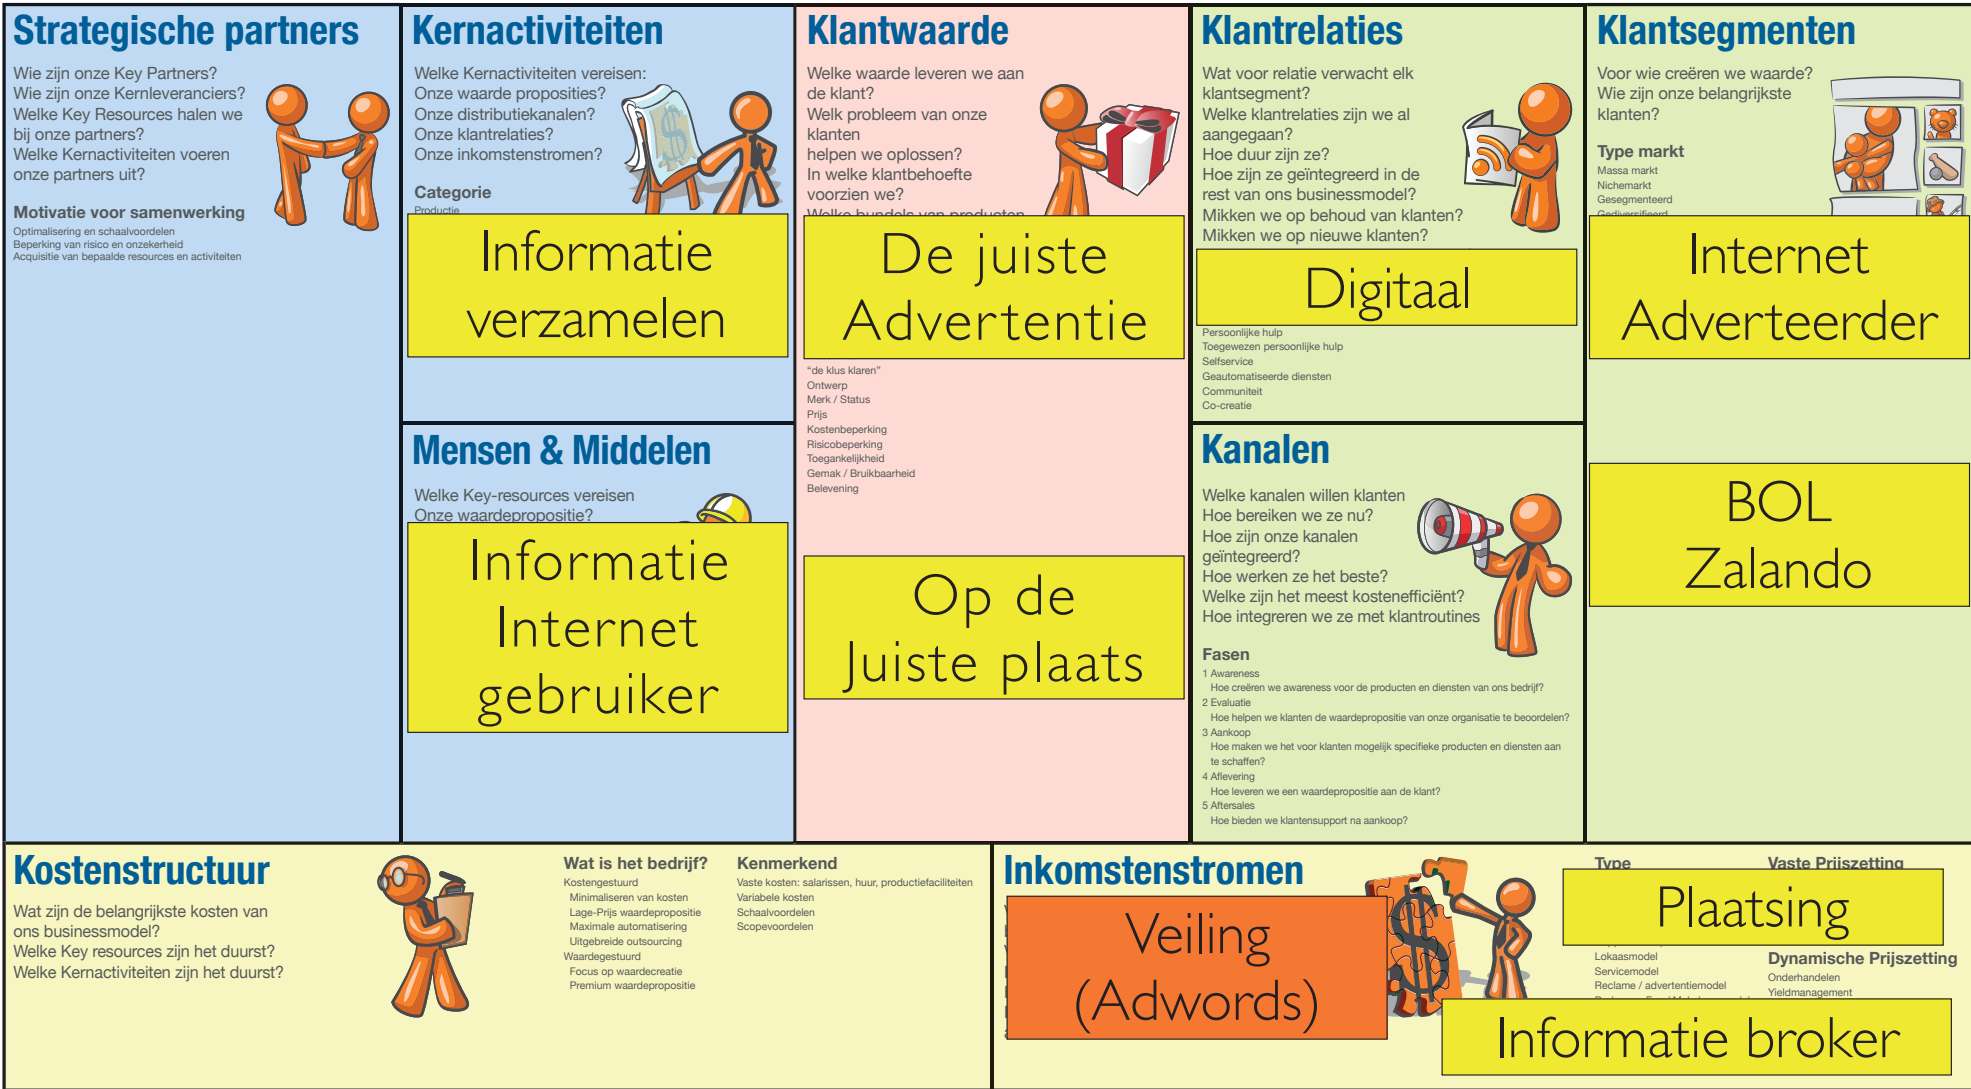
Strategische partners

Wie zijn onze Key Partners?
Wie zijn onze Kernleveranciers?
Welke Key Resources halen we bij onze partners?
Welke Kernactiviteiten voeren onze partners uit?

Motivatie voor samenwerking
Optimalisering en schaalvoordelen
Beperking van risico en onzekerheid
Acquisitie van bepaalde resources en activiteiten

Kernactiviteiten

Welke Kernactiviteiten vereisen:
Onze waarde proposities?
Onze distributiekanalen?
Onze klantrelaties?
Onze inkomstenstromen?

Categorie
Productie

Informatie verzamelen

Mensen & Middelen

Welke Key-resources vereisen
Onze waardepropositie?

Informatie Internet gebruiker

Klantwaarde

Welke waarde leveren we aan de klant?
Welk probleem van onze klanten
helpen we oplossen?
In welke klantbehoefte voorzien we?
Welk bundels van producten

De juiste Advertentie

"de klus klaren"
Ontwerp
Merk / Status
Prijs
Kostenbeperking
Risicobeperking
Toegankelijkheid
Gemak / Bruikbaarheid
Beleving

Op de Juiste plaats

Klantrelaties

Wat voor relatie verwacht elk klantsegment?
Welke klantrelaties zijn we al aangegaan?
Hoe duur zijn ze?
Hoe zijn ze geïntegreerd in de rest van ons businessmodel?
Mikken we op behoud van klanten?
Mikken we op nieuwe klanten?

Digitaal

Persoonlijke hulp
Toegewezen persoonlijke hulp
Selfservice
Geautomatiseerde diensten
Communiteit
Co-creatie

Kanalen

Welke kanalen willen klanten
Hoe bereiken we ze nu?
Hoe zijn onze kanalen geïntegreerd?
Hoe werken ze het beste?
Welke zijn het meest kostenefficiënt?
Hoe integreren we ze met klantroutines

Fasen
1 Awareness
Hoe creëren we awareness voor de producten en diensten van ons bedrijf?
2 Evaluatie
Hoe helpen we klanten de waardepropositie van onze organisatie te beoordelen?
3 Aankoop
Hoe maken we het voor klanten mogelijk specifieke producten en diensten aan te schaffen?
4 Aflevering
Hoe leveren we een waardepropositie aan de klant?
5 Aftersales
Hoe bieden we klantensupport na aankoop?

Klantsegmenten

Voor wie creëren we waarde?
Wie zijn onze belangrijkste klanten?

Type markt
Massa markt
Nichemarkt
Gesegmenteerd
Gediversifieerd

Internet Adverteerder

BOL Zalando

Kostenstructuur

Wat zijn de belangrijkste kosten van ons businessmodel?
Welke Key resources zijn het duurst?
Welke Kernactiviteiten zijn het duurst?

Wat is het bedrijf?
Kostengestuurd
Minimaliseren van kosten
Lage-Prijs waardepropositie
Maximale automatisering
Uitgebreide outsourcing
Waardegestuurd
Focus op waardecreatie
Premium waardepropositie

Kenmerkend
Vaste kosten: salarissen, huur, productiefaciliteiten
Variabele kosten
Schaalvoordelen
Scopevoordelen

Inkomstenstromen

Veiling (Adwords)

Type
Vaste Prijszetting

Plaatsing

Lokaasmodel
Servicemodel
Reclame / advertentiemodel

Dynamische Prijszetting
Onderhandelen
Yieldmanagement

Informatie broker